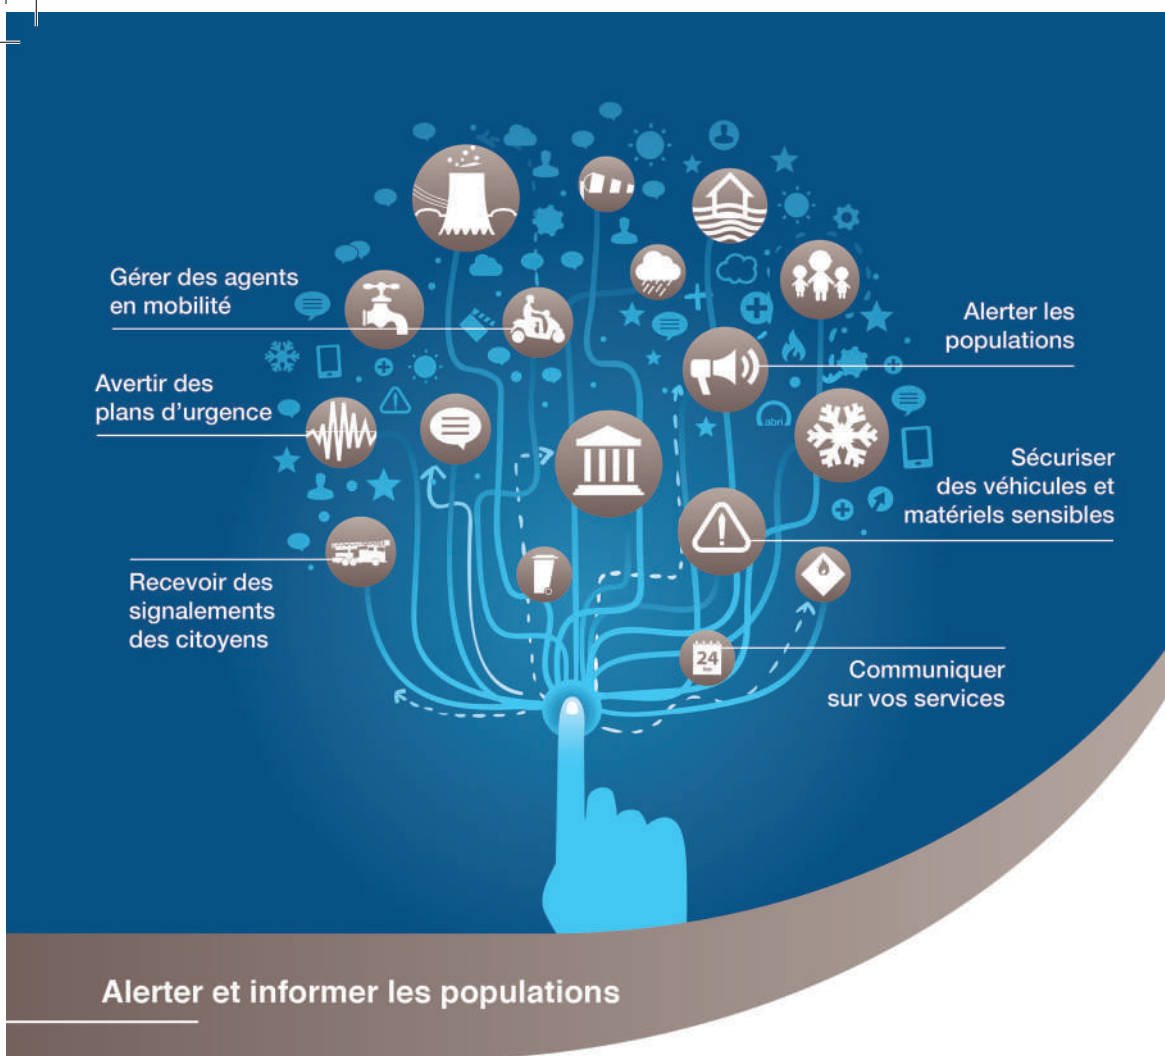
Gérer des agents en mobilité

Avertir des plans d'urgence

Recevoir des signalements des citoyens

Alerter les populations

abri

Sécuriser des véhicules et matériels sensibles

24

Communiquer sur vos services

Alerter et informer les populations